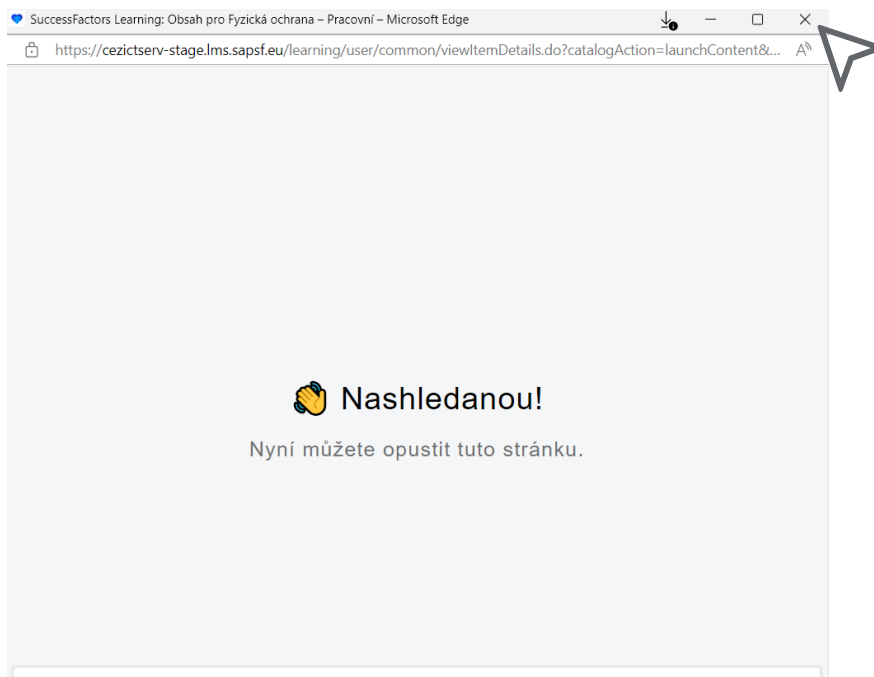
SuccessFactors Learning: Obsah pro Fyzická ochrana – Pracovní – Microsoft Edge

https://cezictserv-stage.lms.sapsf.eu/learning/user/common/viewItemDetails.do?catalogAction=launchContent&...

👋 Nashledanou!

Nyní můžete opustit tuto stránku.